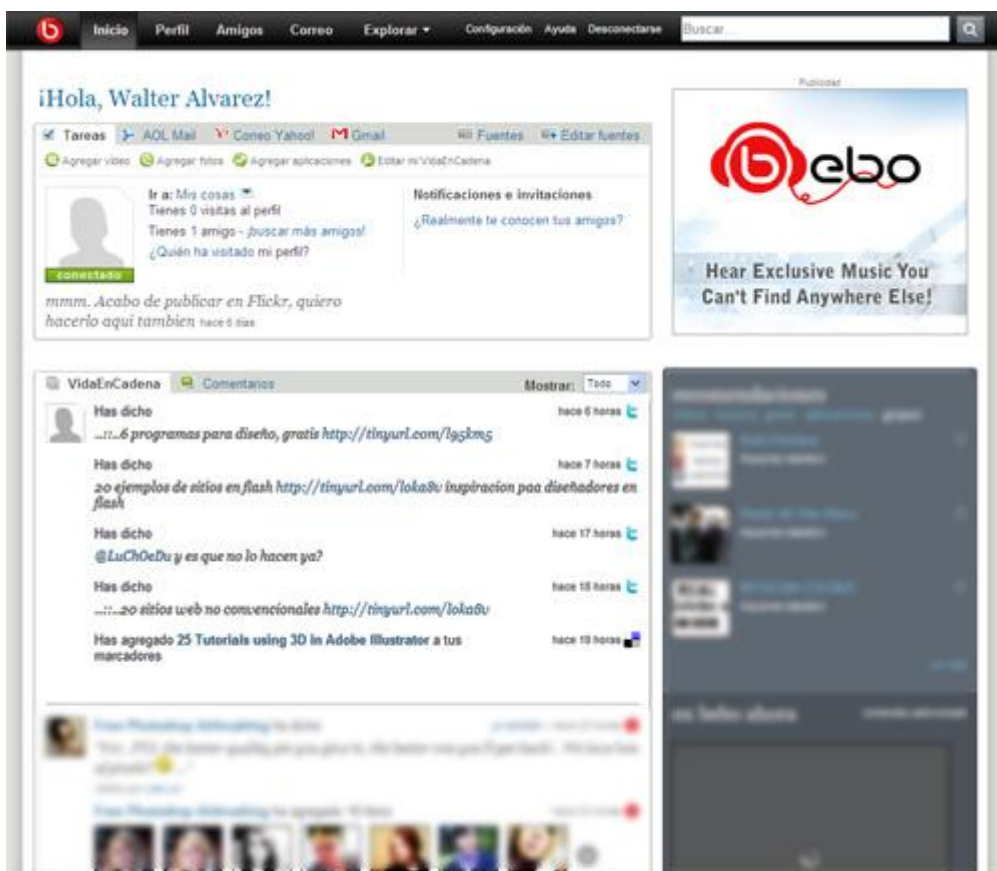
Inicio Perfil Amigos Correo Explorar ▾ Configuración Ayuda Desconectarse Buscar

Publicidad

¡Hola, Walter Alvarez!

Tareas AOL Mail Correo Yahoo! Gmail Fuentes Editar fuentes

Agregar video Agregar fotos Agregar aplicaciones Editar mi VidaEnCadena

conectado

Ir a: Mis cosas
Tienes 0 visitas al perfil
Tienes 1 amigo - ¡buscar más amigos!
¿Quién ha visitado mi perfil?

Notificaciones e invitaciones
¿Realmente te conocen tus amigos?

mmm. Acabo de publicar en Flickr, quiero hacerlo aqui tambien hace 6 días

bebo

Hear Exclusive Music You Can't Find Anywhere Else!

VidaEnCadena Comentarios Mostrar: Todo

Has dicho hace 6 horas
..::..6 programas para diseño, gratis http://tinyurl.com/l95km5

Has dicho hace 7 horas
20 ejemplos de sitios en flash http://tinyurl.com/loka8v inspiracion paa diseñadores en flash

Has dicho hace 17 horas
@LuChOeDu y es que no lo hacen ya?

Has dicho hace 18 horas
..::..20 sitios web no convencionales http://tinyurl.com/loka8v

Has agregado 25 Tutorials using 3D in Adobe Illustrator a tus marcadores hace 19 horas

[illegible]